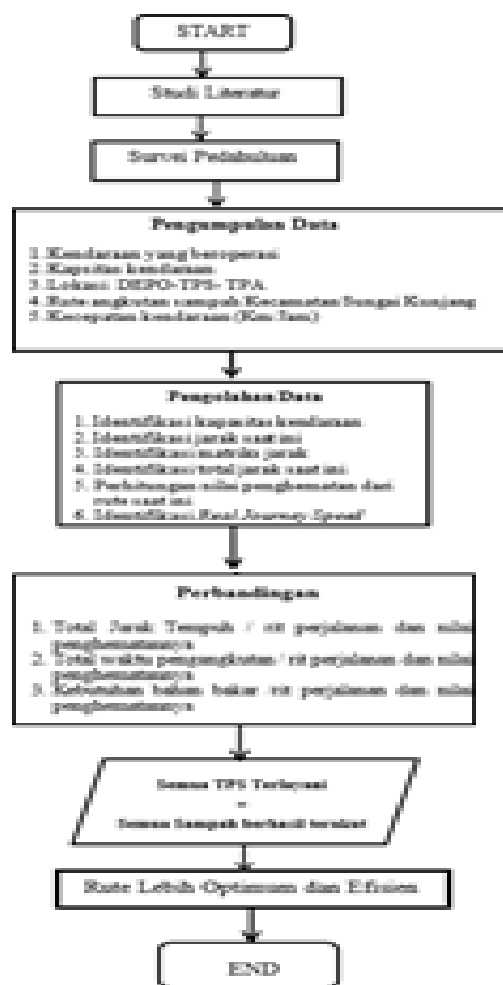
START

Studi Literatur

Survei Pendahuluan

Pengumpulan Data

1. Kendaraan yang beroperasi
2. Kapasitas kendaraan
3. Lokasi DEPO-TPS-TPA
4. Rute angkutan sampah Kecamatan Sungai Kunjang
5. Kecepatan kendaraan (Km/Jam)

Pengolahan Data

1. Identifikasi kapasitas kendaraan
2. Identifikasi jarak saat ini
3. Identifikasi matriks jarak
4. Identifikasi total jarak saat ini
5. Perhitungan nilai penghematan dari rute saat ini
6. Identifikasi Real Journey Speed

Perbandingan

1. Total Jarak Tempuh / rit perjalanan dan nilai penghematannya.
2. Total waktu pengangkutan / rit perjalanan dan nilai penghematannya.
3. Kebutuhan bahan bakar / rit perjalanan dan nilai penghematannya.

Semua TPS Terlayani
=
Semua Sampah berhasil terakut

Rute Lebih Optimum dan Efisien

END